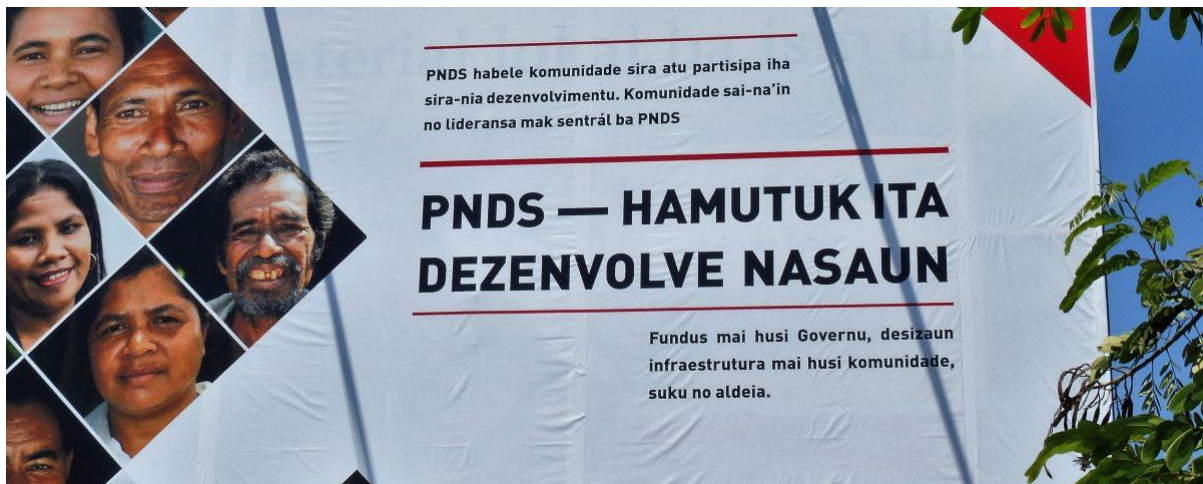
PNDS habele komunidade sira atu partisipa iha sira-nia dezenvolvimentu. Komunidade sai-na'in no lideransa mak sentrál ba PNDS

PNDS — HAMUTUK ITA DEZENVOLVE NASAUN

Fundus mai husi Governu, desizaun infraestrutura mai husi komunidade, suku no aldeia.